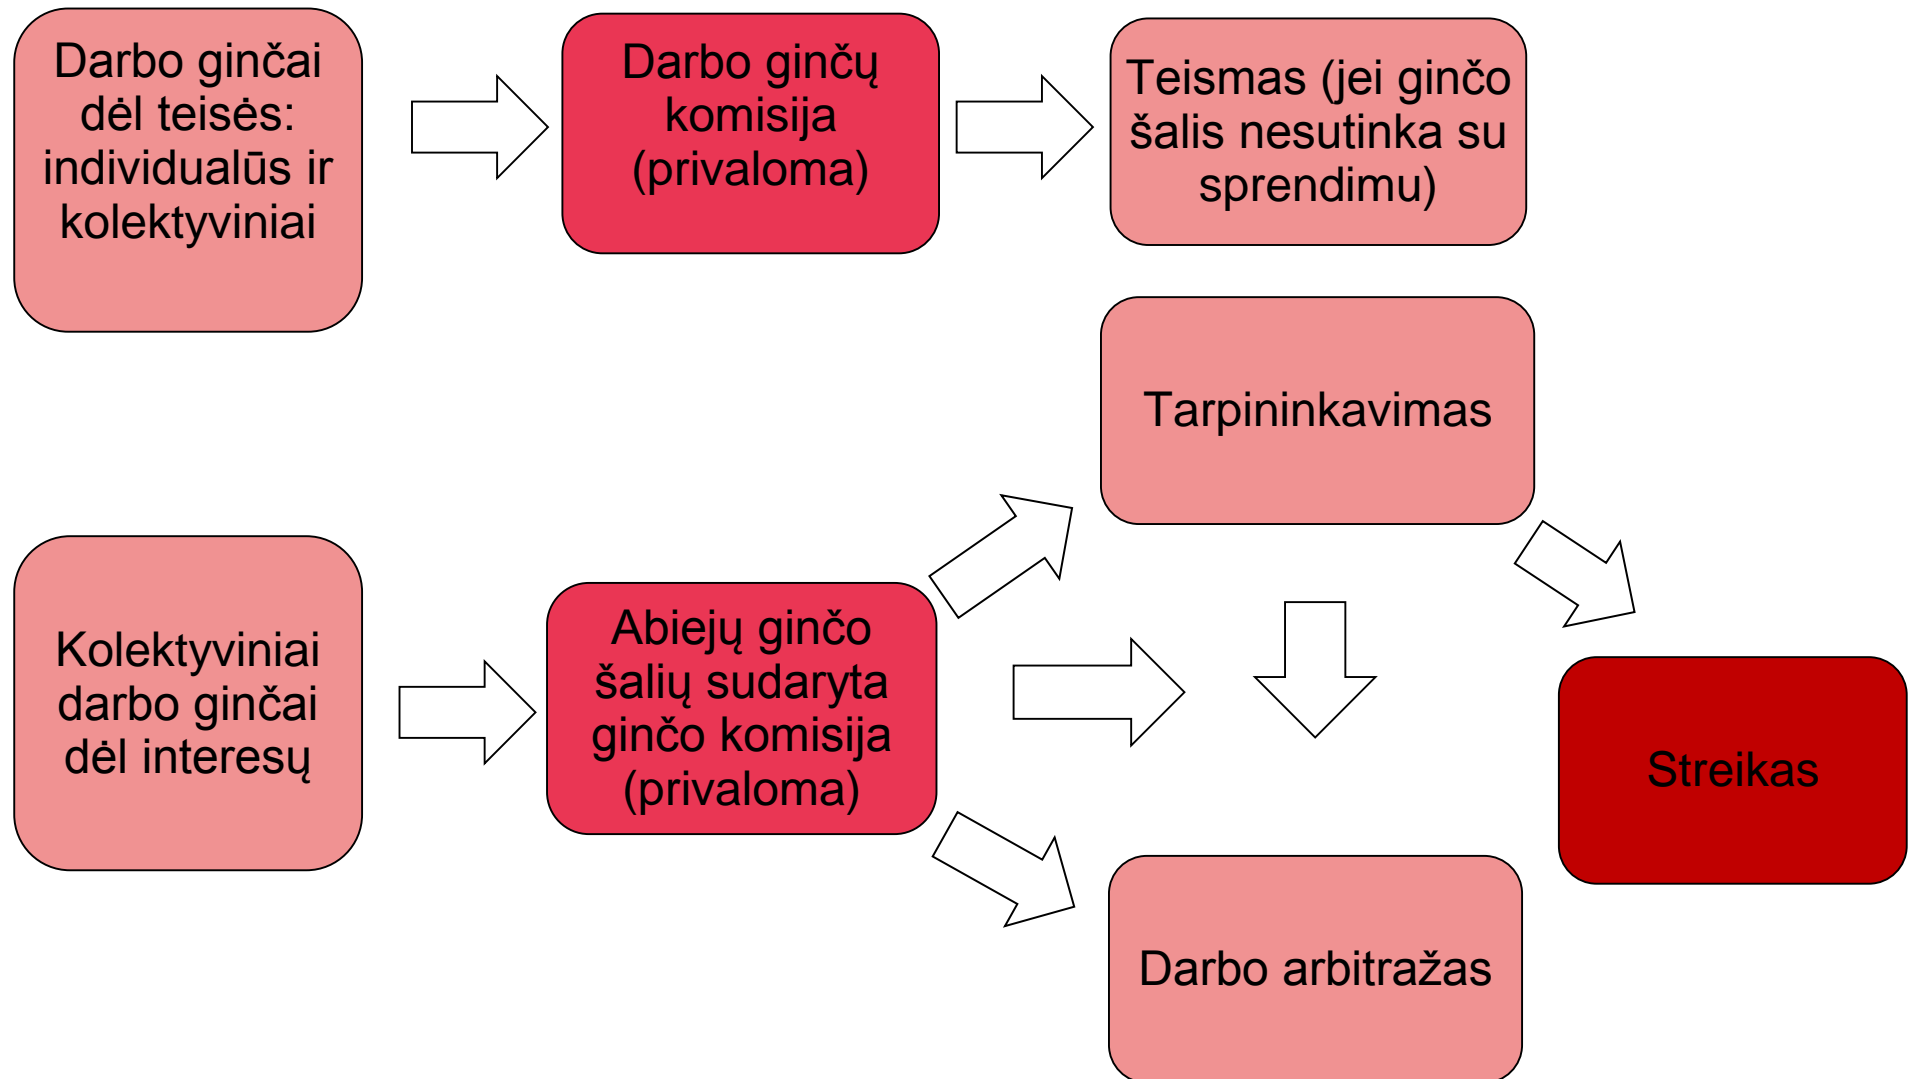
Darbo ginčai dėl teisės: individualūs ir kolektyviniai

Darbo ginčų komisija (privaloma)

Teismas (jei ginčo šalis nesutinka su sprendimu)

Tarpininkavimas

Kolektyviniai darbo ginčai dėl interesų

Abiejų ginčo šalių sudaryta ginčo komisija (privaloma)

Streikas

Darbo arbitražas